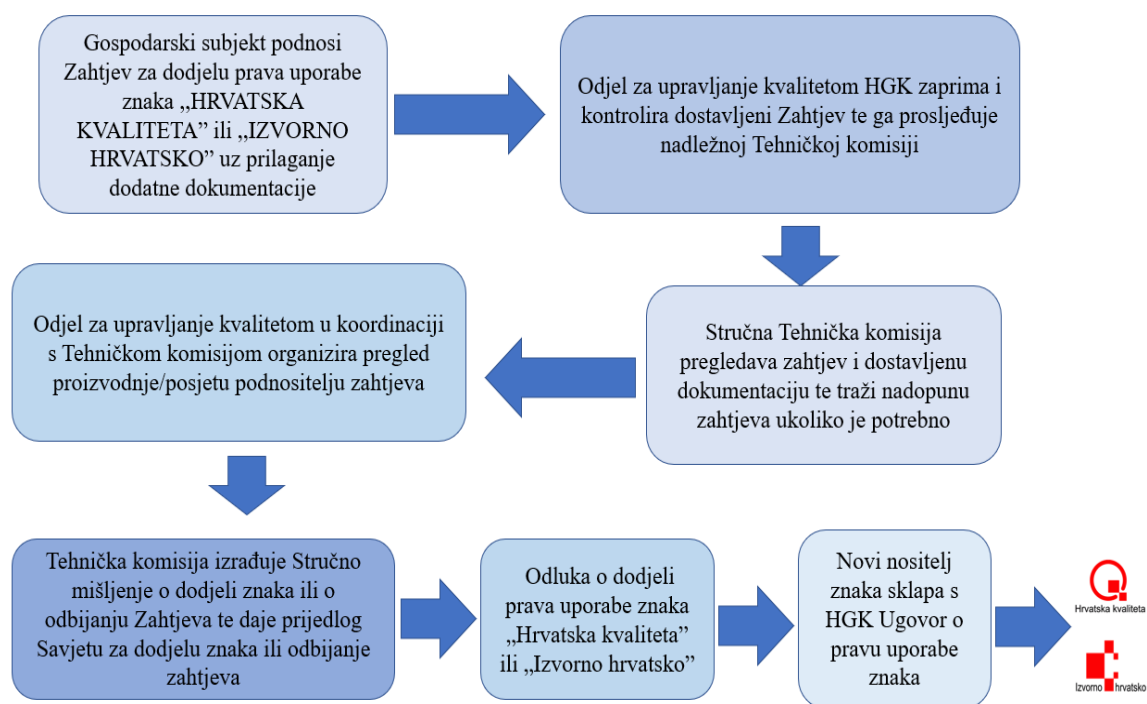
Gospodarski subjekt podnosi Zahtjev za dodjelu prava uporabe znaka „HRVATSKA KVALITETA" ili „IZVORNO HRVATSKO" uz prilaganje dodatne dokumentacije

Odjel za upravljanje kvalitetom HGK zaprima i kontrolira dostavljeni Zahtjev te ga prosljeđuje nadležnoj Tehničkoj komisiji

Stručna Tehnička komisija pregledava zahtjev i dostavljenu dokumentaciju te traži nadopunu zahtjeva ukoliko je potrebno

Odjel za upravljanje kvalitetom u koordinaciji s Tehničkom komisijom organizira pregled proizvodnje/posjetu podnositelju zahtjeva

Tehnička komisija izrađuje Stručno mišljenje o dodjeli znaka ili o odbijanju Zahtjeva te daje prijedlog Savjetu za dodjelu znaka ili odbijanje zahtjeva

Odluka o dodjeli prava uporabe znaka „Hrvatska kvaliteta" ili „Izvorno hrvatsko"

Novi nositelj znaka sklapa s HGK Ugovor o pravu uporabe znaka

Hrvatska kvaliteta

Izvorno hrvatsko